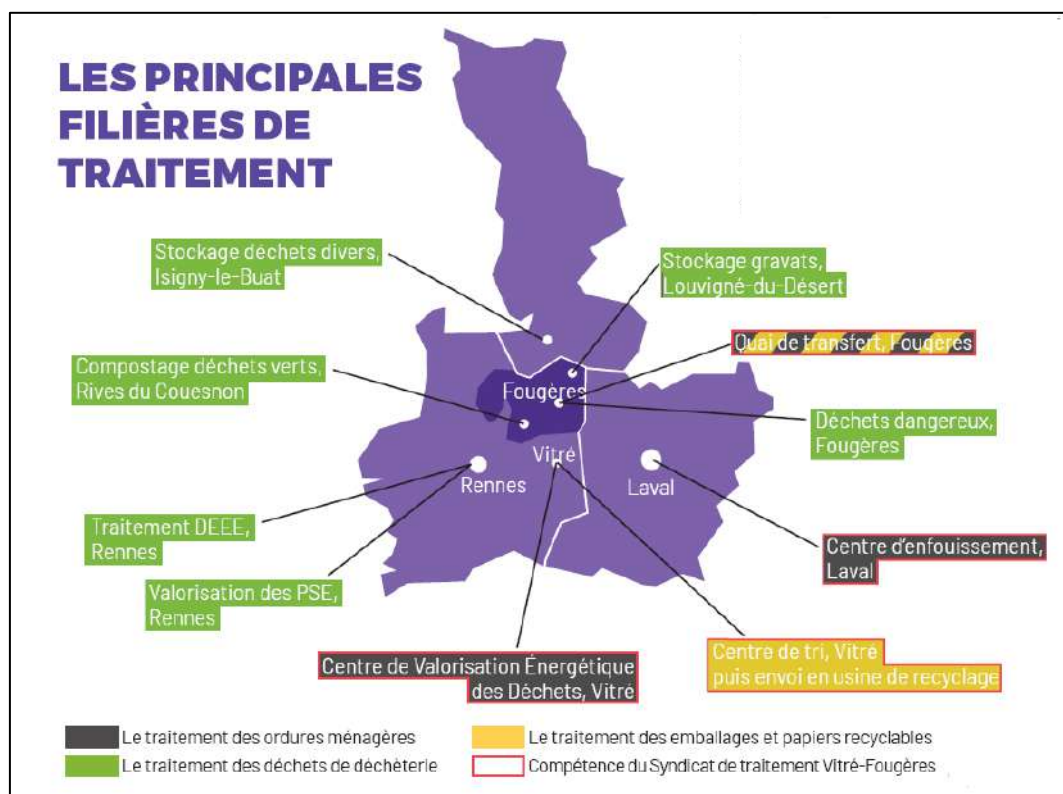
LES PRINCIPALES FILIÈRES DE TRAITEMENT

Stockage déchets divers, Isigny-le-Buat

Stockage gravats, Louvigné-du-Désert

Quai de transfert, Fougères

Compostage déchets verts, Rives du Couesnon

Fougères

Déchets dangereux, Fougères

Vitré

Rennes

Laval

Traitement DEEE, Rennes

Centre d'enfouissement, Laval

Valorisation des PSE, Rennes

Centre de Valorisation Énergétique des Déchets, Vitré

Centre de tri, Vitré puis envoi en usine de recyclage

Le traitement des ordures ménagères

Le traitement des emballages et papiers recyclables

Le traitement des déchets de déchèterie

Compétence du Syndicat de traitement Vitré-Fougères